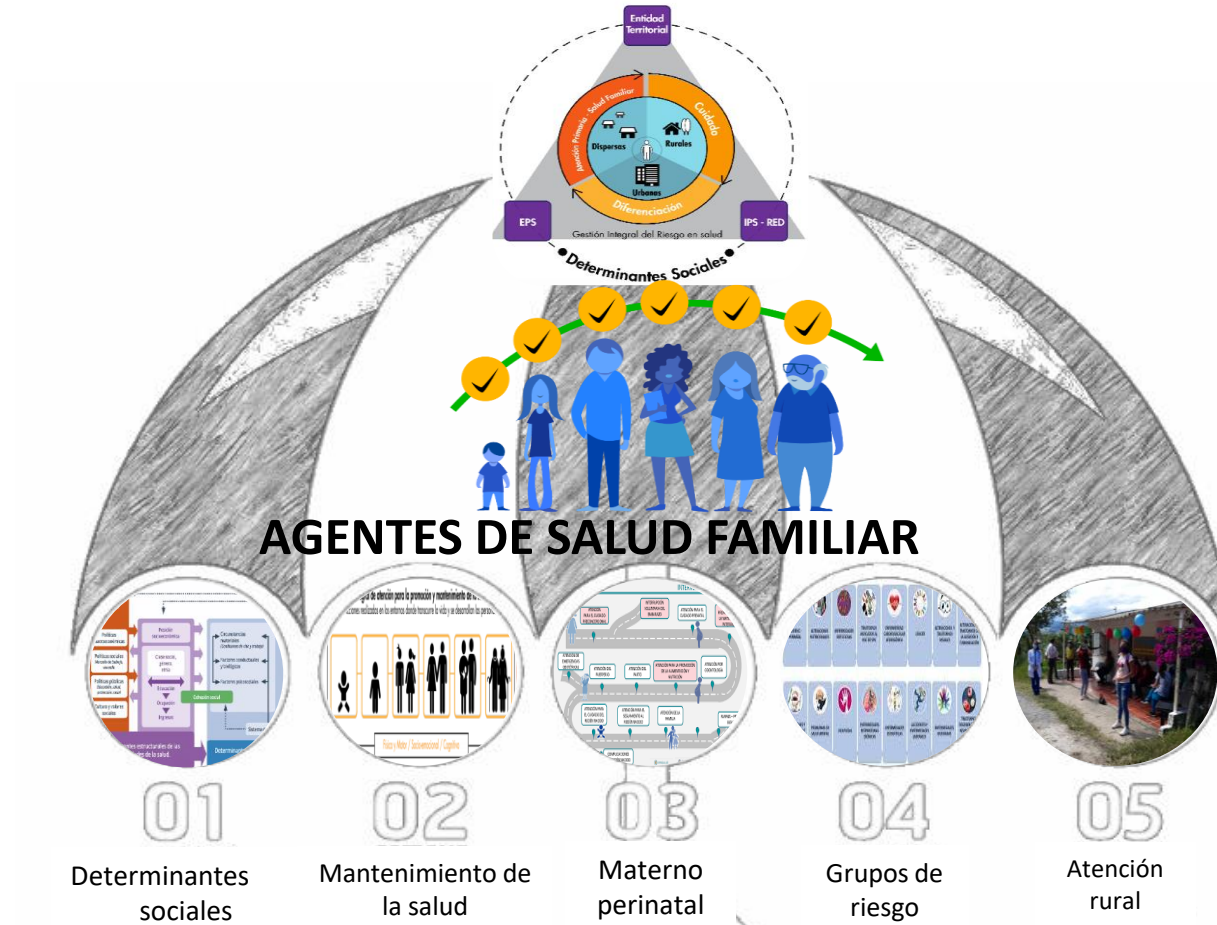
Entidad Territorial

Salud Familiar

Atención Primaria

Cuidado

Dispersos

Rurales

Urbanos

Diferenciación

EPS

IPS - RED

Gestión Integral del Riesgo en salud

Determinantes Sociales

AGENTES DE SALUD FAMILIAR

01

Determinantes sociales

02

Mantenimiento de la salud

03

Materno perinatal

04

Grupos de riesgo

05

Atención rural